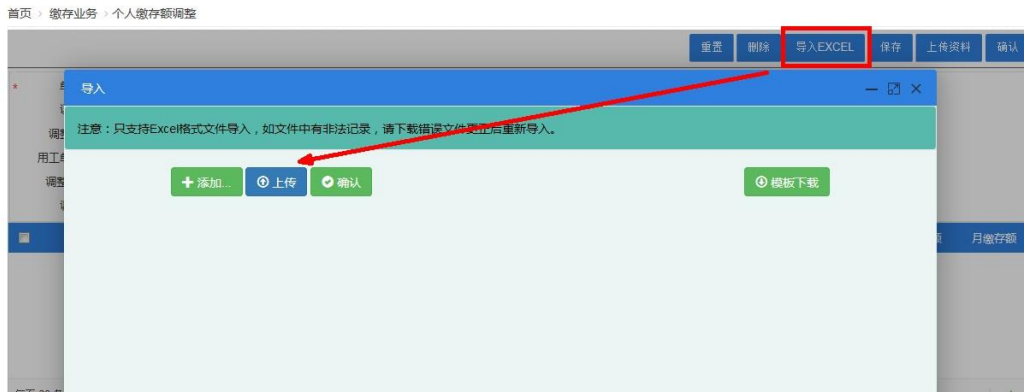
首页 > 缴存业务 > 个人缴存额调整

重置 删除 导入EXCEL 保存 上传资料 确认

导入

注意：只支持Excel格式文件导入，如文件中有非法记录，请下载错误文件更正后重新导入。

添加... 上传 确认 模板下载

调整
用工单
调整

月缴存额